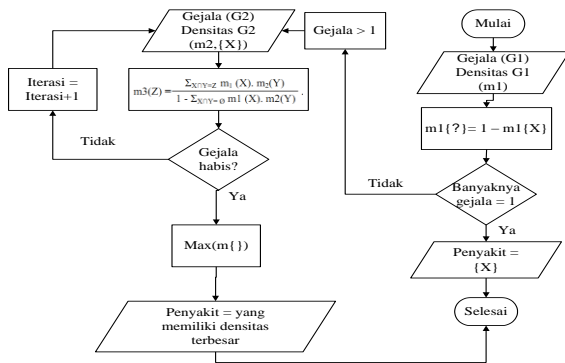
Gejala (G2)
Densitas G2
(m2,{X})

Gejala > 1

Mulai

Iterasi = Iterasi+1

$m3(Z) = \frac{\sum_{X \cap Y = Z} m_1(X).\, m_2(Y)}{1 - \sum_{X \cap Y = \emptyset} m1(X).\, m2(Y)}$

Gejala (G1)
Densitas G1
(m1)

$m1\{?\} = 1 - m1\{X\}$

Tidak

Gejala habis?

Ya

Tidak

Banyaknya gejala = 1

Ya

Max(m{ })

Penyakit = {X}

Penyakit = yang memiliki densitas terbesar

Selesai